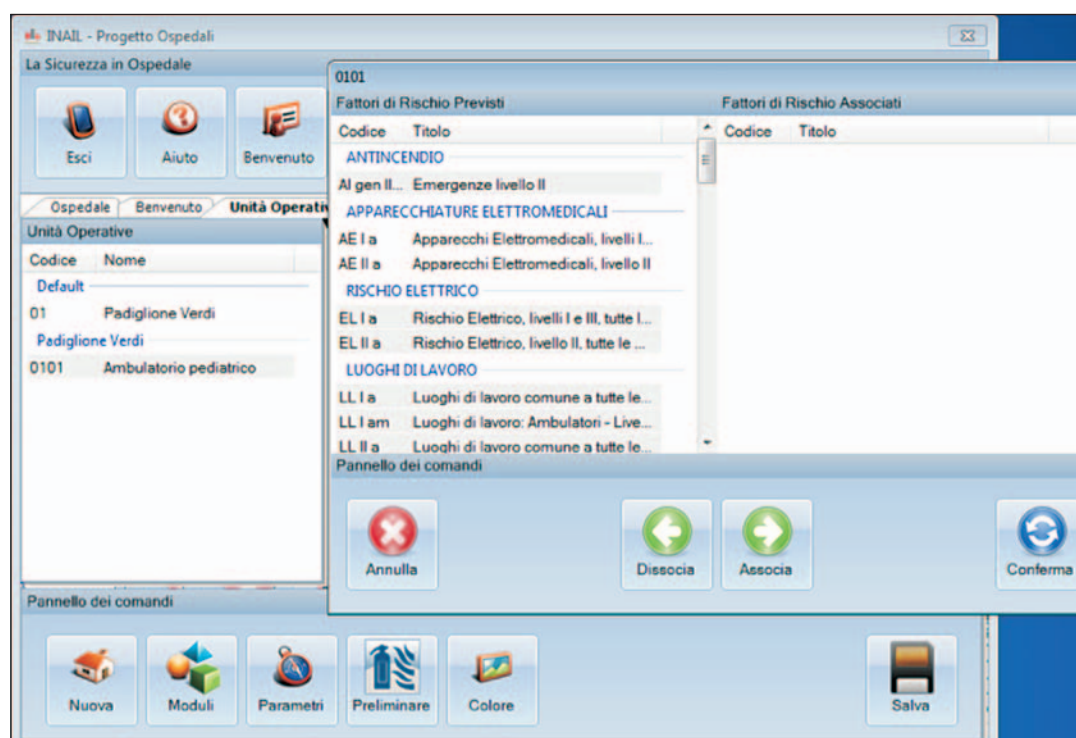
INAIL - Progetto Ospedali

La Sicurezza in Ospedale

Esci
Aiuto
Benvenuto

Ospedale | Benvenuto | Unità Operativ

Unità Operative

| Codice | Nome |
|---|---|
| Default | |
| 01 | Padiglione Verdi |
| Padiglione Verdi | |
| 0101 | Ambulatorio pediatrico |

0101

Fattori di Rischio Previsti

| Codice | Titolo |
|---|---|
| ANTINCENDIO | |
| AI gen II... | Emergenze livello II |
| APPARECCHIATURE ELETTROMEDICALI | |
| AE I a | Apparecchi Elettromedicali, livelli I... |
| AE II a | Apparecchi Elettromedicali, livello II |
| RISCHIO ELETTRICO | |
| EL I a | Rischio Elettrico, livelli I e III, tutte l... |
| EL II a | Rischio Elettrico, livello II, tutte le ... |
| LUOGHI DI LAVORO | |
| LL I a | Luoghi di lavoro comune a tutte le... |
| LL I am | Luoghi di lavoro: Ambulatori - Live... |
| LL II a | Luoghi di lavoro comune a tutte le... |

Fattori di Rischio Associati

| Codice | Titolo |
|---|---|

Pannello dei comandi

Annulla
Dissocia
Associa
Conferma

Pannello dei comandi

Nuova
Moduli
Parametri
Preliminare
Colore
Salva